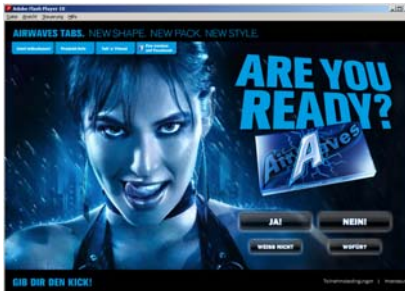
Adobe Flash Player 10

Datei Ansicht Steuerung Hilfe

AIRWAVES TABS. NEW SHAPE. NEW PACK. NEW STYLE.

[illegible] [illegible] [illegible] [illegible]

ARE YOU READY?

AirWaves

JA!

NEIN!

WEISS NICHT

WOFÜR?

GIB DIR DEN KICK!

Teilnahmebedingungen | Impressum